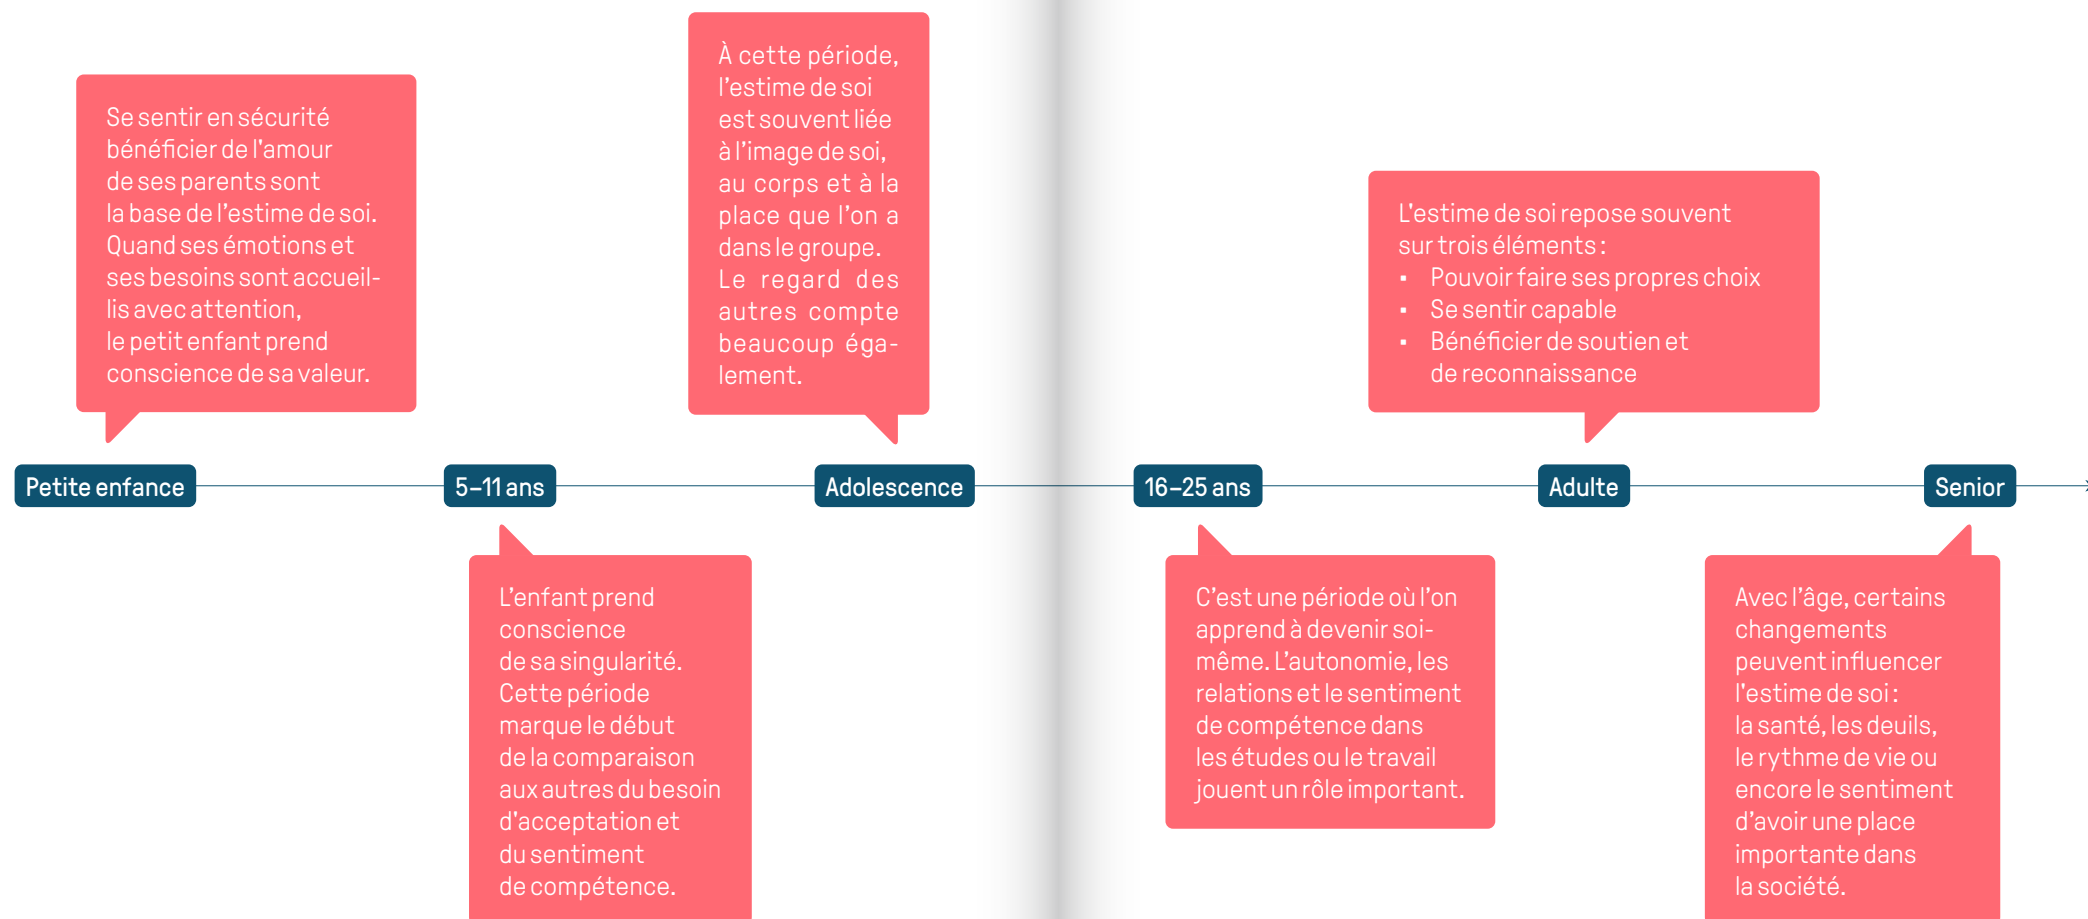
Se sentir en sécurité bénéficier de l'amour de ses parents sont la base de l'estime de soi. Quand ses émotions et ses besoins sont accueillis avec attention, le petit enfant prend conscience de sa valeur.

Petite enfance

5–11 ans

L'enfant prend conscience de sa singularité. Cette période marque le début de la comparaison aux autres du besoin d'acceptation et du sentiment de compétence.

À cette période, l'estime de soi est souvent liée à l'image de soi, au corps et à la place que l'on a dans le groupe. Le regard des autres compte beaucoup également.

Adolescence

16–25 ans

C'est une période où l'on apprend à devenir soi-même. L'autonomie, les relations et le sentiment de compétence dans les études ou le travail jouent un rôle important.

L'estime de soi repose souvent sur trois éléments :
- Pouvoir faire ses propres choix
- Se sentir capable
- Bénéficier de soutien et de reconnaissance

Adulte

Senior

Avec l'âge, certains changements peuvent influencer l'estime de soi : la santé, les deuils, le rythme de vie ou encore le sentiment d'avoir une place importante dans la société.